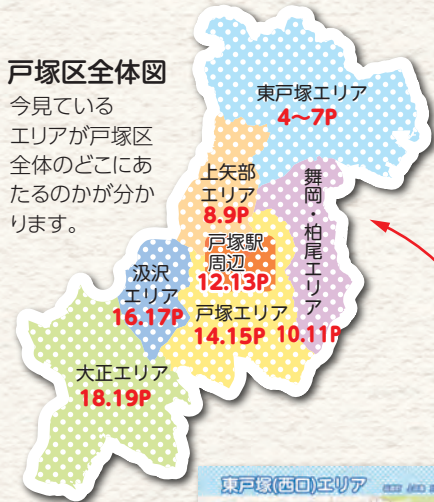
戸塚区全体図

今見ているエリアが戸塚区全体のどこにあたるのかが分かります。

東戸塚エリア
4〜7P

上矢部エリア
8.9P

舞岡・柏尾エリア
10.11P

戸塚駅周辺
12.13P

汲沢エリア
16.17P

戸塚エリア
14.15P

大正エリア
18.19P

東戸塚(西口)エリア